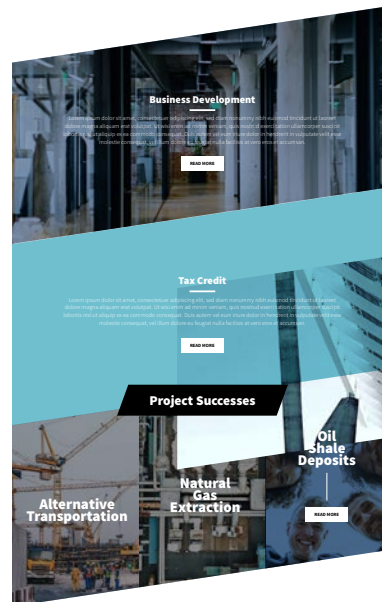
Business Development

Lorem ipsum dolor sit amet, consectetuer adipiscing elit, sed diam nonummy nibh euismod tincidunt ut laoreet dolore magna aliquam erat volutpat. Ut wisi enim ad minim veniam, quis nostrud exerci tation ullamcorper suscipit lobortis nisl ut aliquip ex ea commodo consequat. Duis autem vel eum iriure dolor in hendrerit in vulputate velit esse molestie consequat, vel illum dolore eu feugiat nulla facilisis at vero eros et accumsan.

READ MORE

Tax Credit

Lorem ipsum dolor sit amet, consectetuer adipiscing elit, sed diam nonummy nibh euismod tincidunt ut laoreet dolore magna aliquam erat volutpat. Ut wisi enim ad minim veniam, quis nostrud exerci tation ullamcorper suscipit lobortis nisl ut aliquip ex ea commodo consequat. Duis autem vel eum iriure dolor in hendrerit in vulputate velit esse molestie consequat, vel illum dolore eu feugiat nulla facilisis at vero eros et accumsan.

READ MORE

Project Successes

Alternative Transportation

Natural Gas Extraction

Oil Shale Deposits

READ MORE